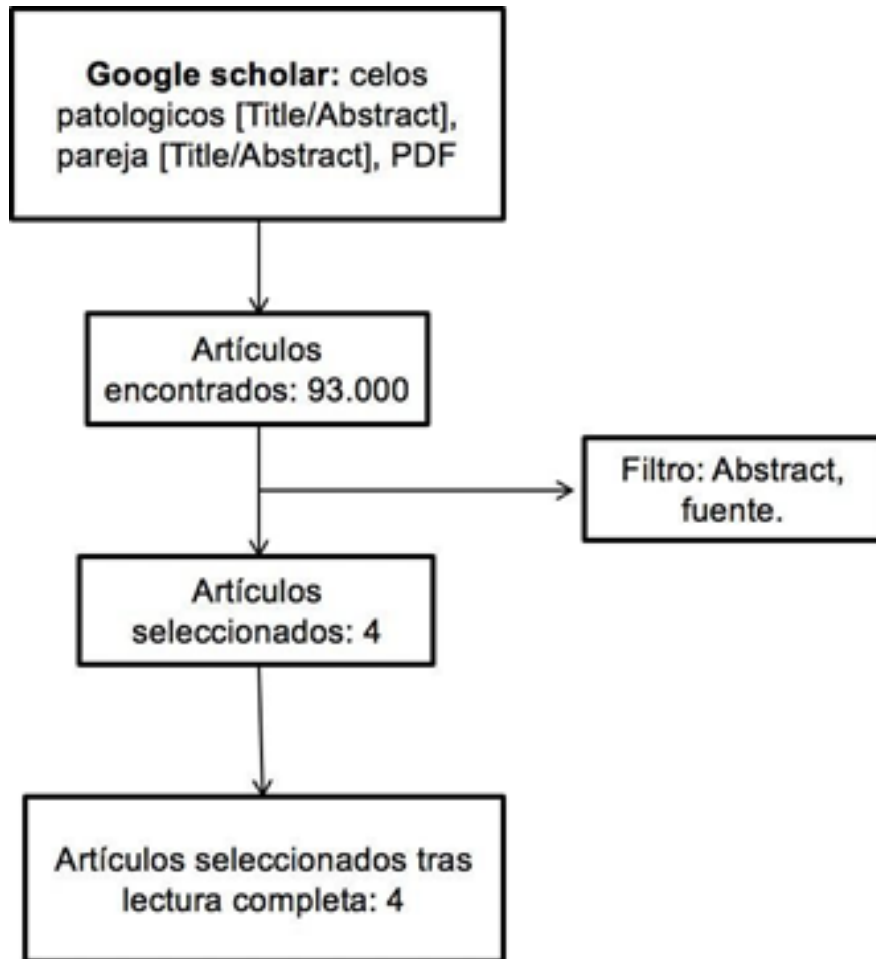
**Google scholar:** celos patologicos [Title/Abstract], pareja [Title/Abstract], PDF

Artículos encontrados: 93.000

Filtro: Abstract, fuente.

Artículos seleccionados: 4

Artículos seleccionados tras lectura completa: 4